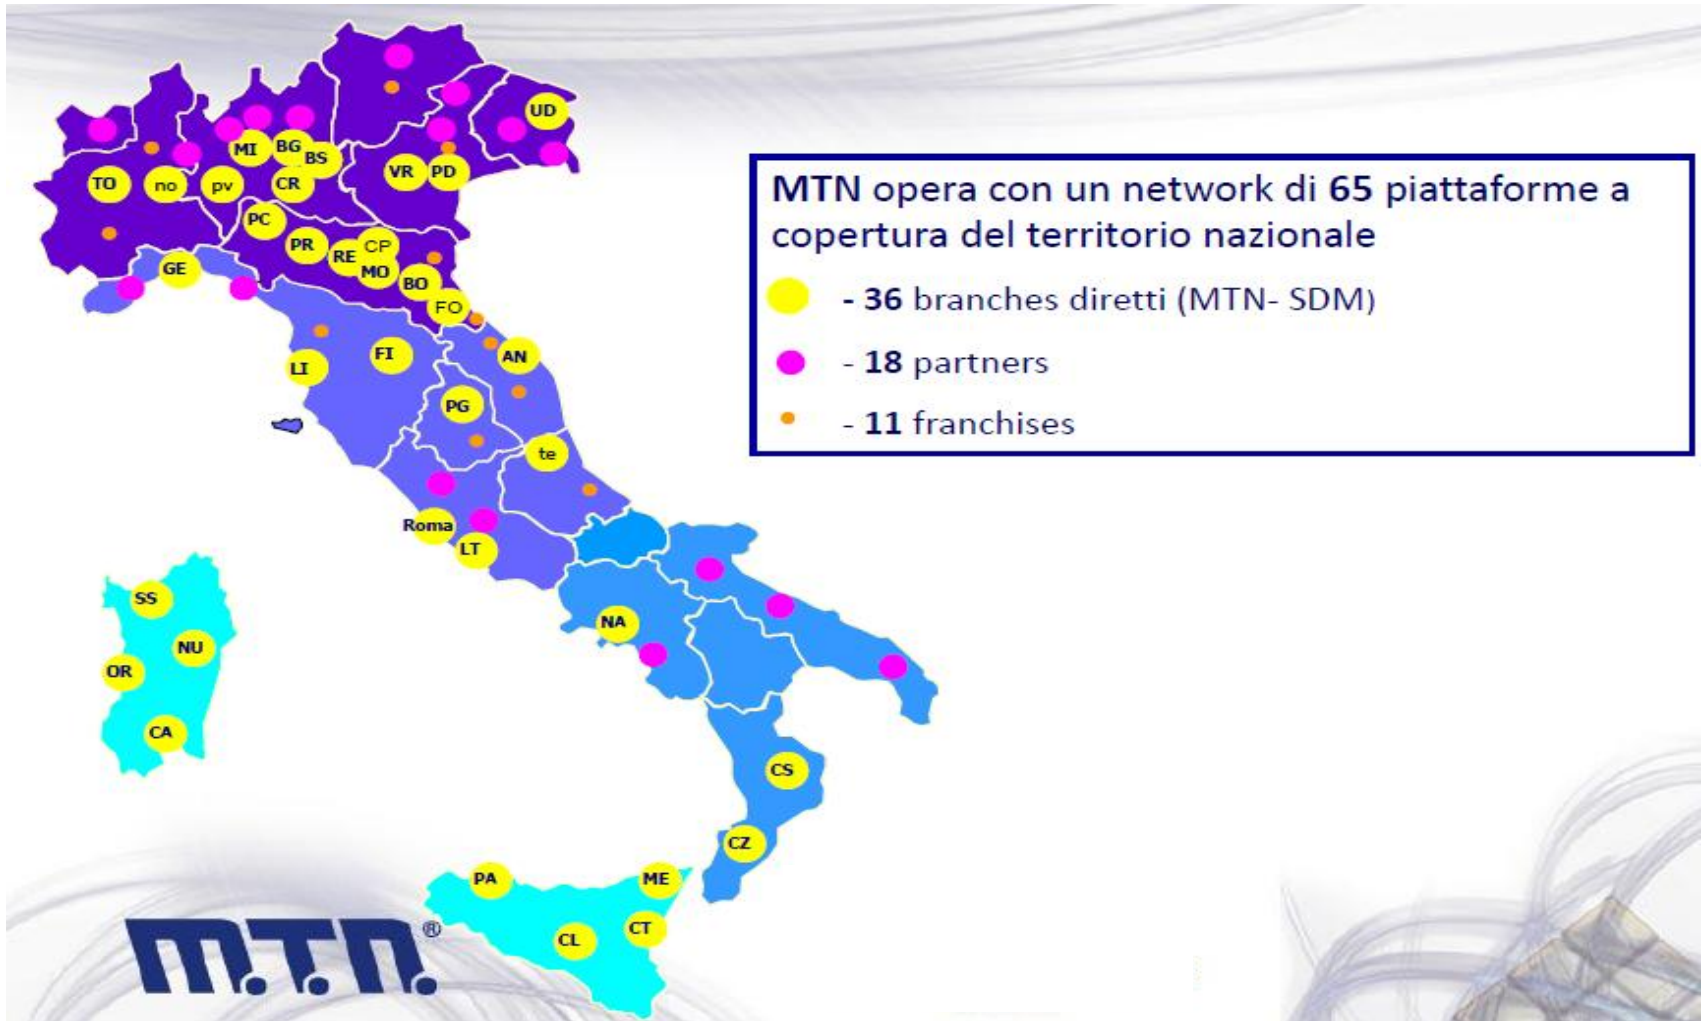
MTN opera con un network di 65 piattaforme a copertura del territorio nazionale

- 36 branches diretti (MTN- SDM)

- 18 partners

- 11 franchises

UD
MI
BG
BS
TO
no
pv
CR
VR
PD
PC
PR
RE
CP
MO
GE
BO
FO
FI
LI
AN
PG
te
Roma
LT
SS
NU
OR
CA
NA
CS
CZ
PA
ME
CT
CL

M.T.N.®